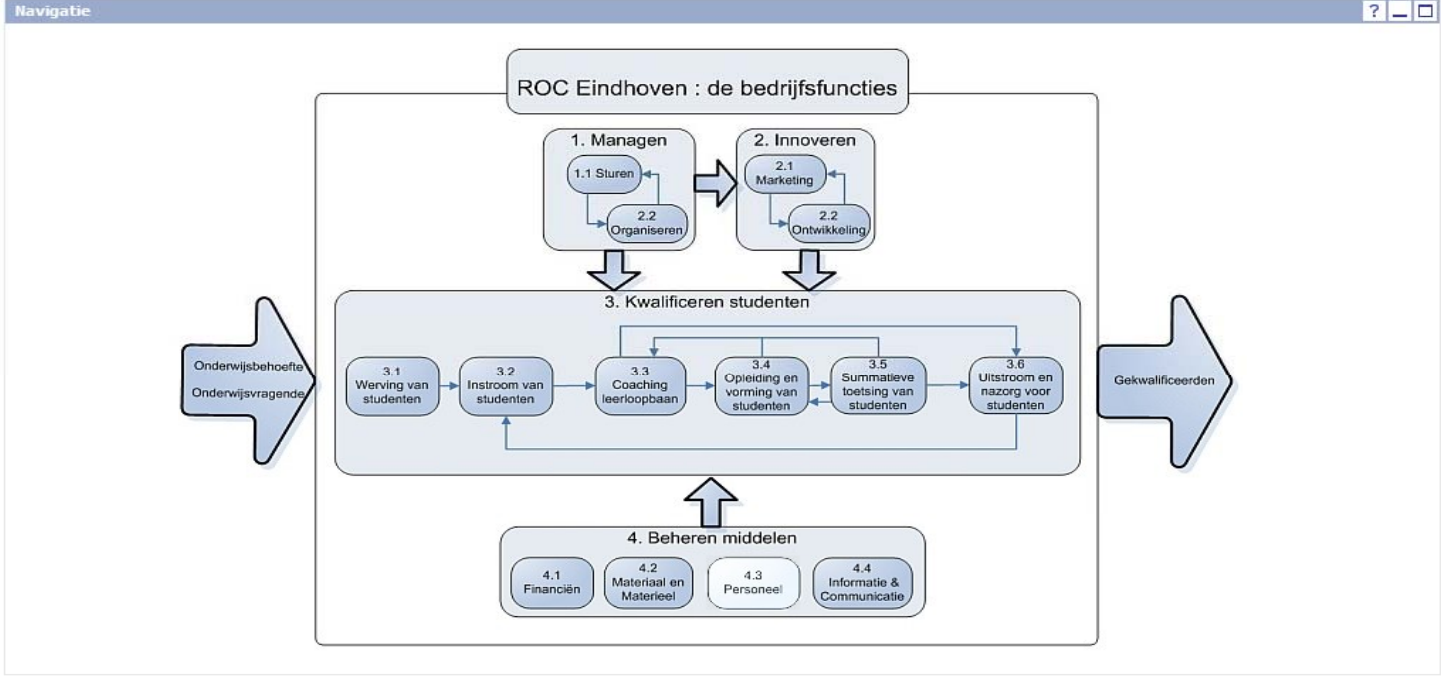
Navigatie

?

ROC Eindhoven : de bedrijfsfuncties

1. Managen

1.1 Sturen

2.2 Organiseren

2. Innoveren

2.1 Marketing

2.2 Ontwikkeling

3. Kwalificeren studenten

Onderwijsbehoefte

Onderwijsvragende

3.1 Werving van studenten

3.2 Instroom van studenten

3.3 Coaching leerloopbaan

3.4 Opleiding en vorming van studenten

3.5 Summatieve toetsing van studenten

3.6 Uitstroom en nazorg voor studenten

Gekwalificeerden

4. Beheren middelen

4.1 Financiën

4.2 Materiaal en Materieel

4.3 Personeel

4.4 Informatie & Communicatie